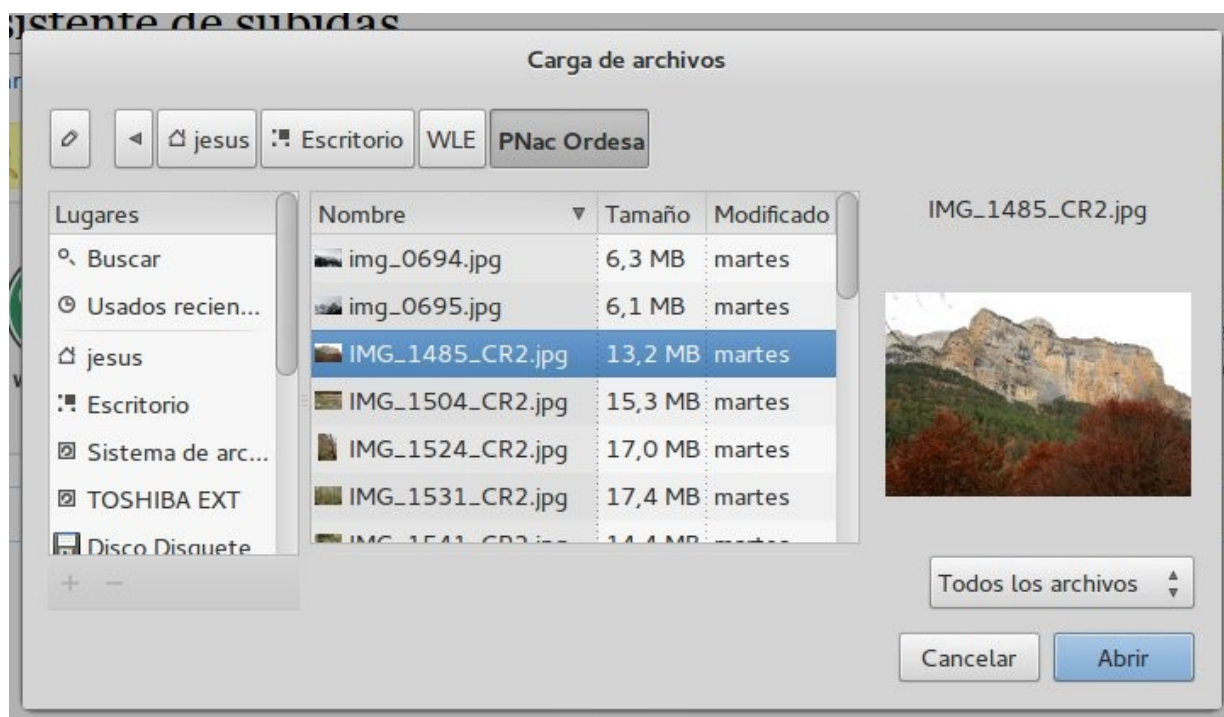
sistente de subidas

Carga de archivos

jesus Escritorio WLE PNac Ordesa

| Lugares |
|---|
| Buscar |
| Usados recien... |
| jesus |
| Escritorio |
| Sistema de arc... |
| TOSHIBA EXT |
| Disco Disquete |

+ −

| Nombre | Tamaño | Modificado |
|---|---|---|
| img_0694.jpg | 6,3 MB | martes |
| img_0695.jpg | 6,1 MB | martes |
| IMG_1485_CR2.jpg | 13,2 MB | martes |
| IMG_1504_CR2.jpg | 15,3 MB | martes |
| IMG_1524_CR2.jpg | 17,0 MB | martes |
| IMG_1531_CR2.jpg | 17,4 MB | martes |
| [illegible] | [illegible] | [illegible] |

IMG_1485_CR2.jpg

Todos los archivos

Cancelar Abrir